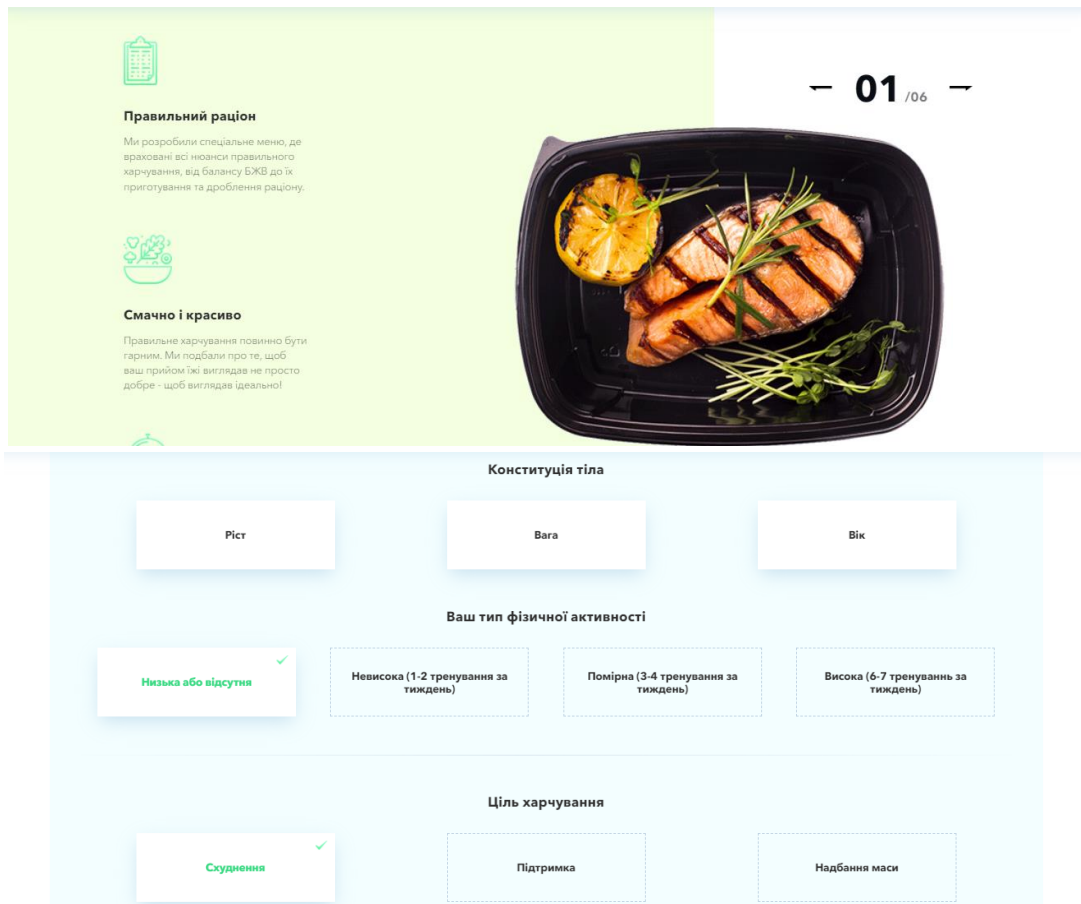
Правильний раціон

Ми розробили спеціальне меню, де враховані всі нюанси правильного харчування, від балансу БЖВ до їх приготування та дроблення раціону.

Смачно і красиво

Правильне харчування повинно бути гарним. Ми подбали про те, щоб ваш прийом їжі виглядав не просто добре - щоб виглядав ідеально!

← 01 /06 →

Конституція тіла

Ріст

Вага

Вік

Ваш тип фізичної активності

Низька або відсутня

Невисока (1-2 тренування за тиждень)

Помірна (3-4 тренування за тиждень)

Висока (6-7 тренувань за тиждень)

Ціль харчування

Схуднення

Підтримка

Надбання маси